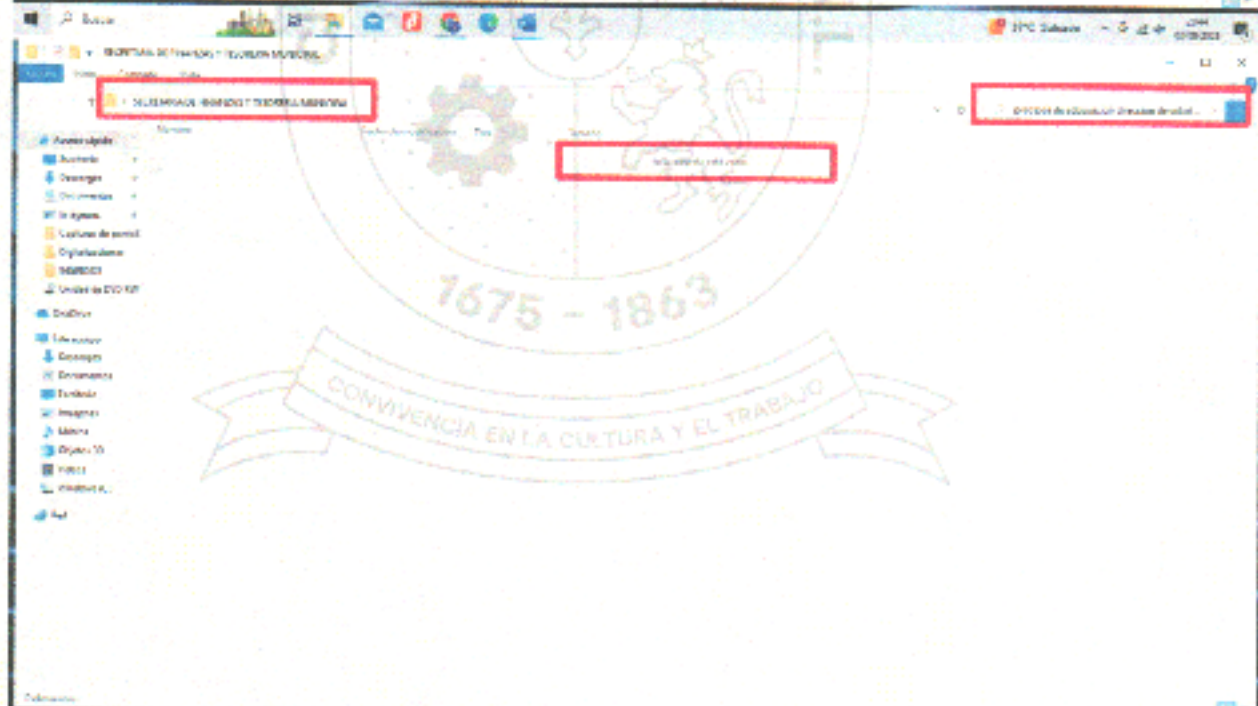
Buscar

29°C Soleado

SECRETARIA DE FINANZAS Y TESORERIA MUNICIPAL

Archivo Inicio Compartir Vista

SECRETARIA DE FINANZAS Y TESORERIA MUNICIPAL

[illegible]

Nombre Fecha de modificación Tipo Tamaño

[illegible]

Acceso rápido
Escritorio
Descargas
Documentos
Imágenes
Capturas de pantalla
Digitalizaciones
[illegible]
Unidad de DVD RW

OneDrive

Este equipo
Descargas
Documentos
Escritorio
Imágenes
Música
Objetos 3D
Vídeos
Windows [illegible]

Red

1675 - 1863

CONVIVENCIA EN LA CULTURA Y EL TRABAJO

0 elementos